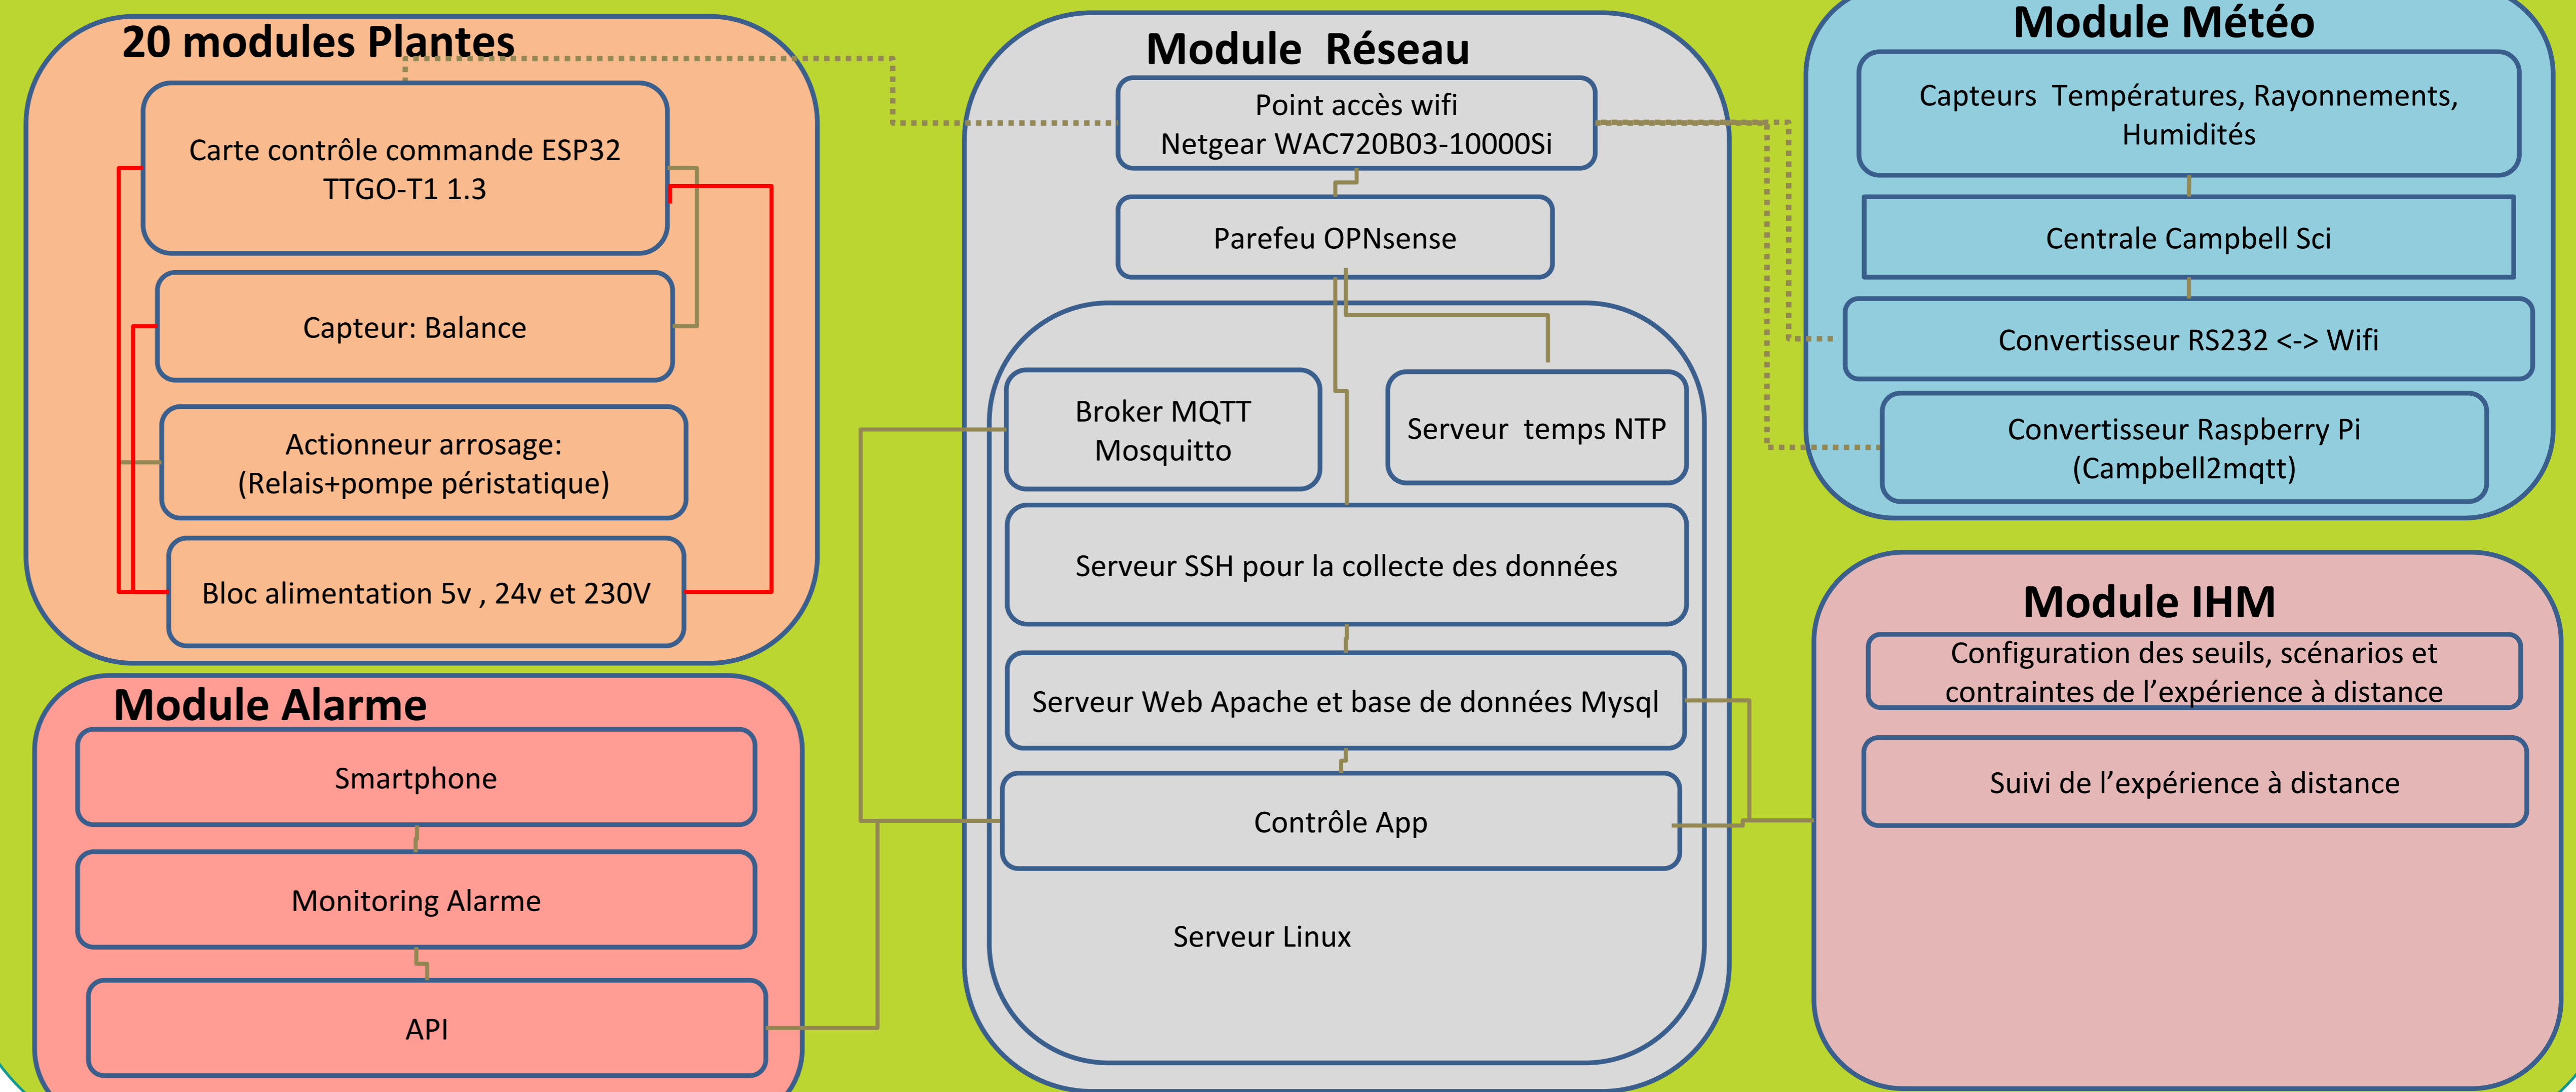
20 modules Plantes

Carte contrôle commande ESP32 TTGO-T1 1.3

Capteur: Balance

Actionneur arrosage: (Relais+pompe péristatique)

Bloc alimentation 5v , 24v et 230V

Module Alarme

Smartphone

Monitoring Alarme

API

Module Réseau

Point accès wifi Netgear WAC720B03-10000Si

Parefeu OPNsense

Broker MQTT Mosquitto

Serveur temps NTP

Serveur SSH pour la collecte des données

Serveur Web Apache et base de données Mysql

Contrôle App

Serveur Linux

Module Météo

Capteurs Températures, Rayonnements, Humidités

Centrale Campbell Sci

Convertisseur RS232 <-> Wifi

Convertisseur Raspberry Pi (Campbell2mqtt)

Module IHM

Configuration des seuils, scénarios et contraintes de l’expérience à distance

Suivi de l’expérience à distance